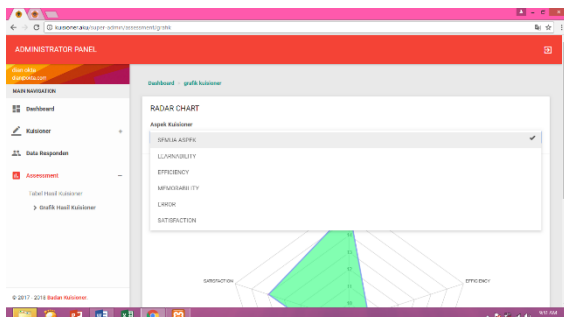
kuisioner.aku/super-admin/assessment/grafik

ADMINISTRATOR PANEL

MAIN NAVIGATION

Dashboard

Kuisioner

Data Responden

Assessment

Tabel Hasil Kuisioner

Grafik Hasil Kuisioner

© 2017 - 2018 Badan Kuisioner

Dashboard > grafik kuisioner

RADAR CHART

Aspek Kuisioner

SEMUA ASPEK

LEARNABILITY

EFFICIENCY

MEMORABILITY

ERROR

SATISFACTION

SATISFACTION

EFFICIENCY